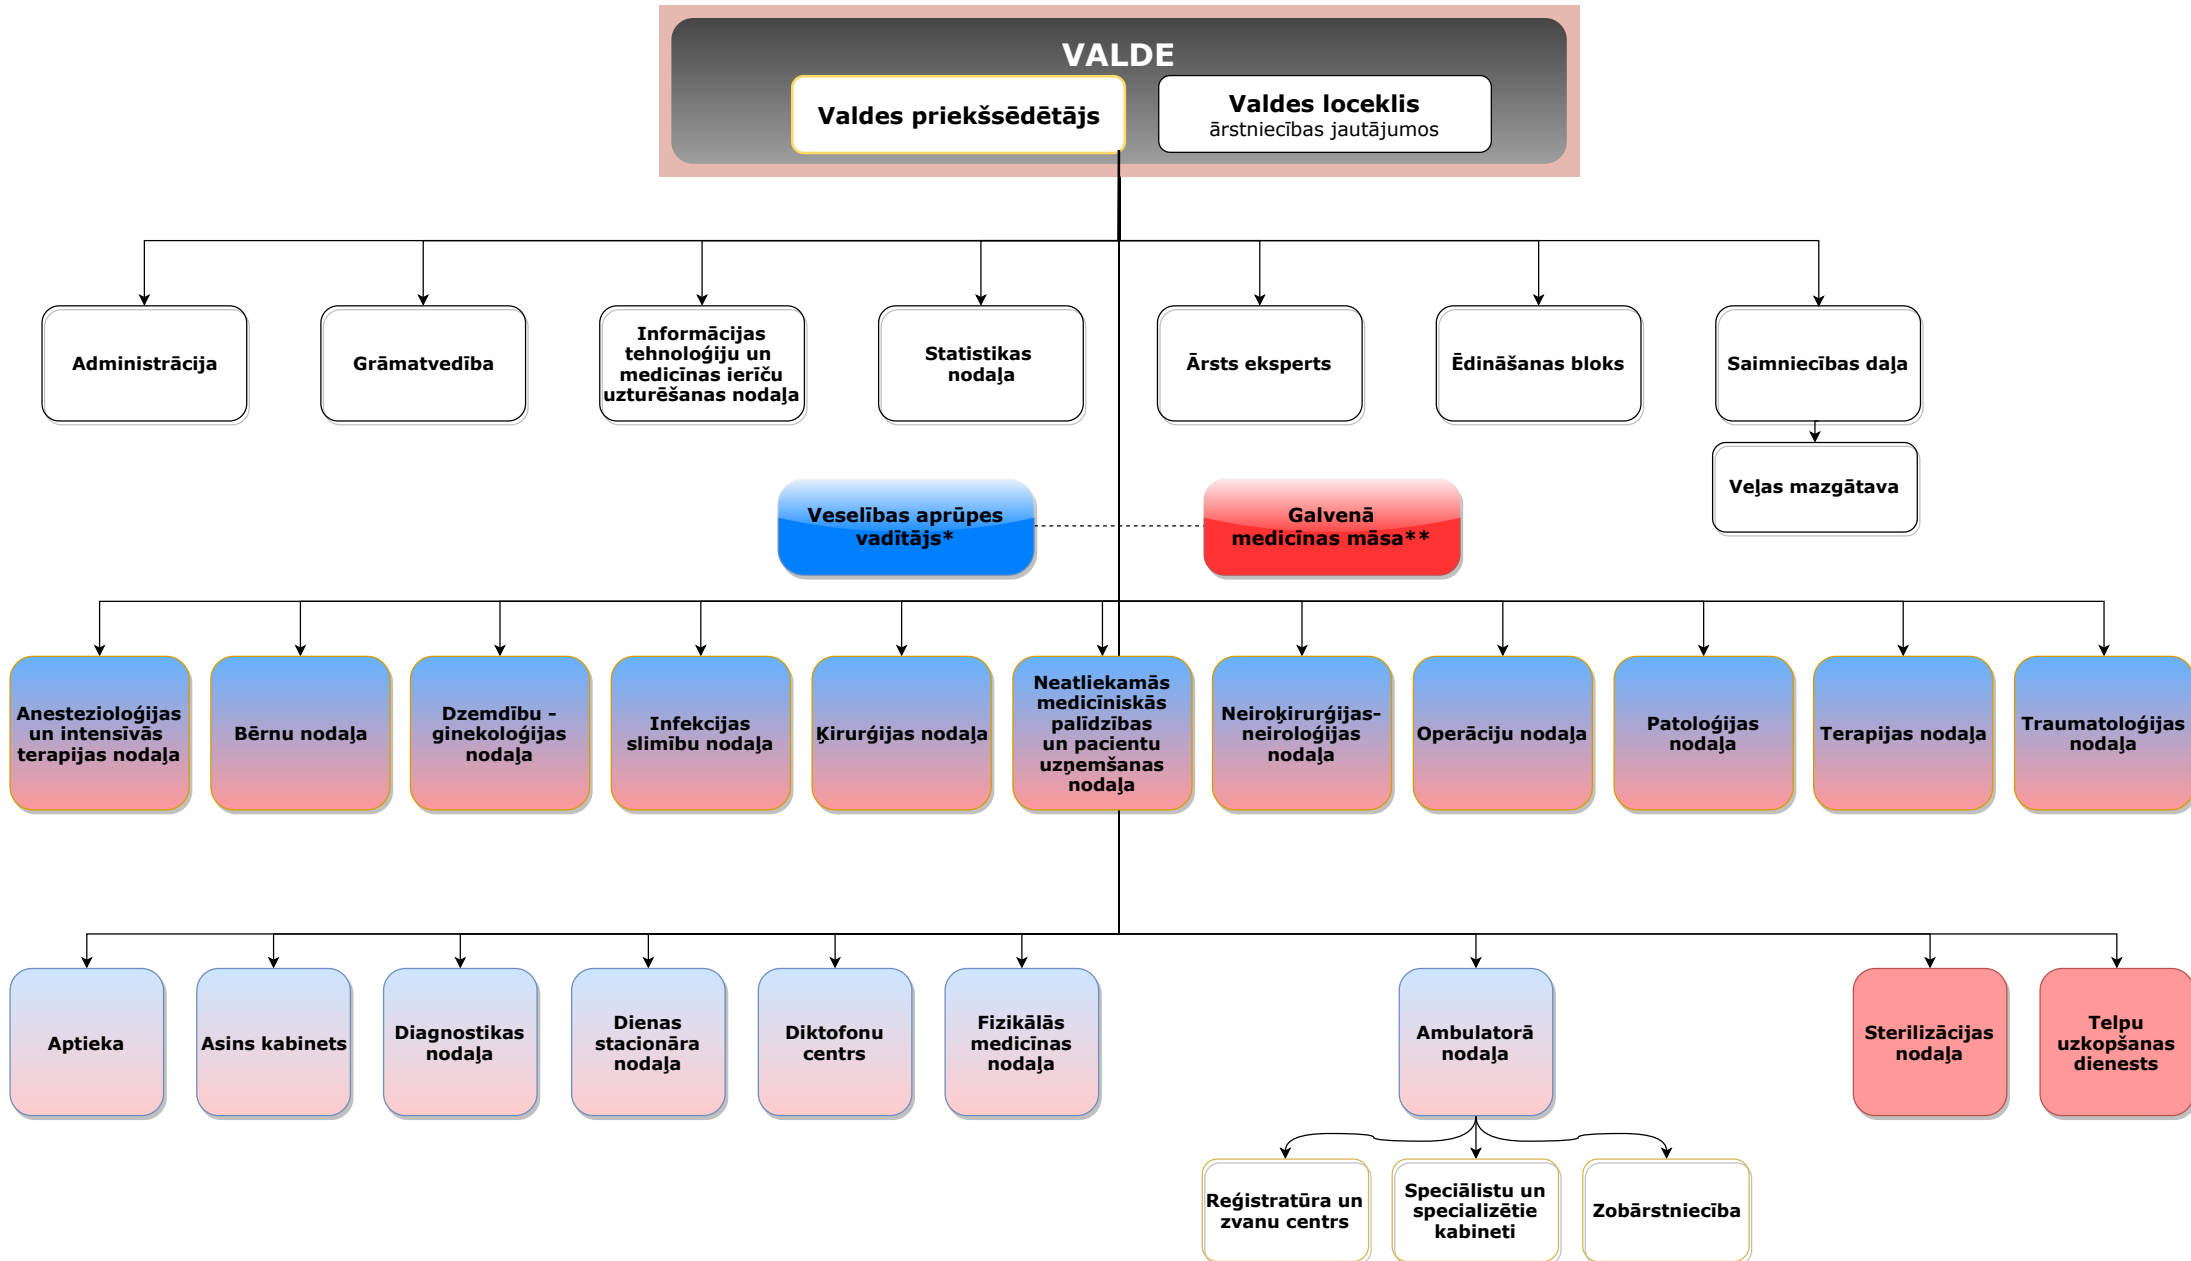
VALDE

Valdes priekšsēdētājs

Valdes loceklis
ārstniecības jautājumos

Administrācija

Grāmatvedība

Informācijas tehnoloģiju un medicīnas ierīču uzturēšanas nodaļa

Statistikas nodaļa

Ārsts eksperts

Ēdināšanas bloks

Saimniecības daļa

Veļas mazgātava

Veselības aprūpes vadītājs*

Galvenā medicīnas māsa**

Anestezioloģijas un intensīvās terapijas nodaļa

Bērnu nodaļa

Dzemdību - ginekoloģijas nodaļa

Infekcijas slimību nodaļa

Ķirurģijas nodaļa

Neatliekamās medicīniskās palīdzības un pacientu uzņemšanas nodaļa

Neiroķirurģijas-neiroloģijas nodaļa

Operāciju nodaļa

Patoloģijas nodaļa

Terapijas nodaļa

Traumatoloģijas nodaļa

Aptieka

Asins kabinets

Diagnostikas nodaļa

Dienas stacionāra nodaļa

Diktofonu centrs

Fizikālās medicīnas nodaļa

Ambulatorā nodaļa

Sterilizācijas nodaļa

Telpu uzkopšanas dienests

Reģistratūra un zvanu centrs

Speciālistu un specializētie kabineti

Zobārstniecība